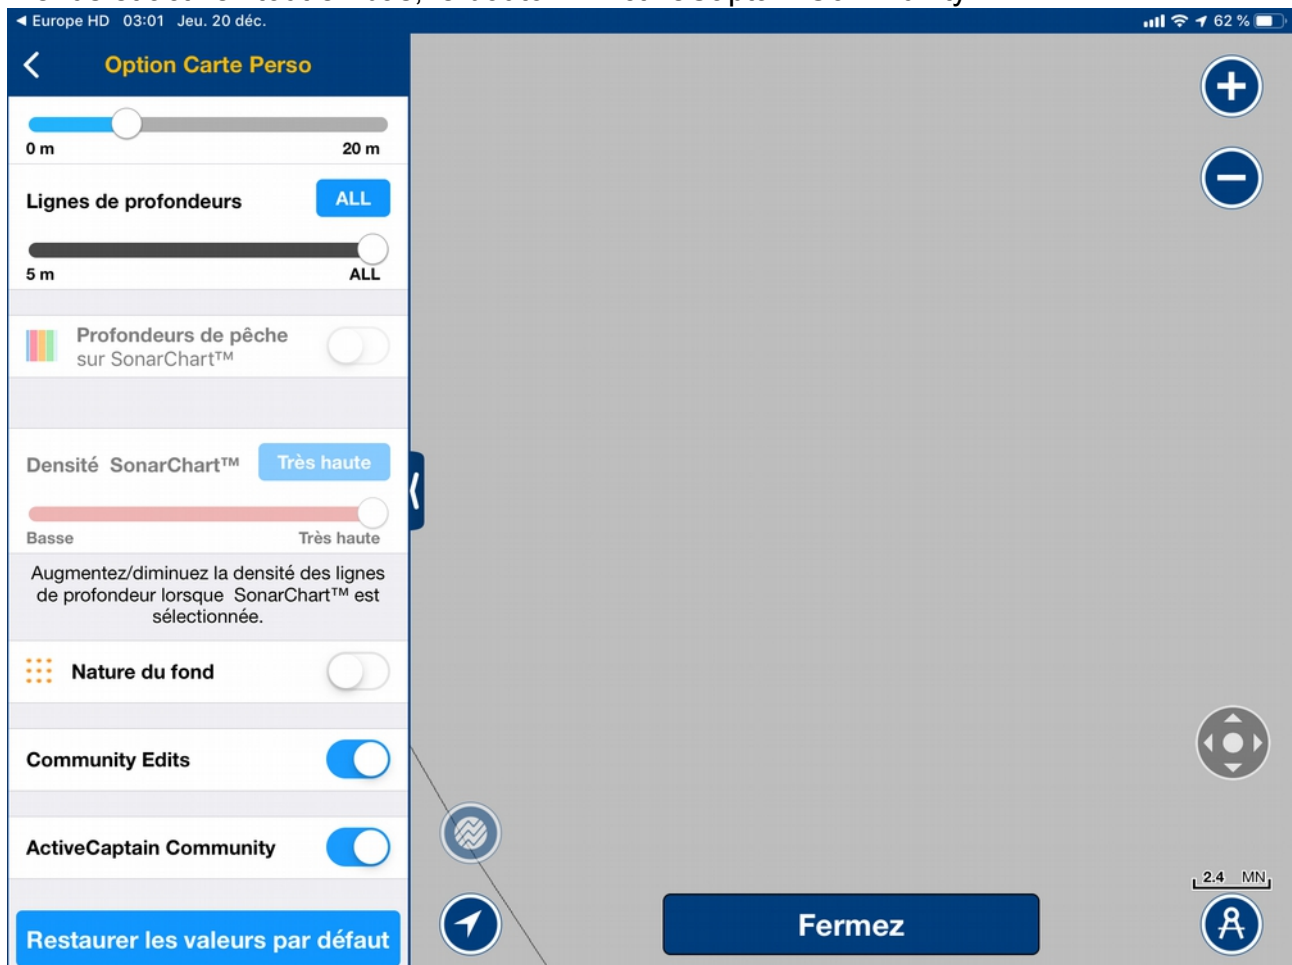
◀ Europe HD 03:01 Jeu. 20 déc.

62 %

Option Carte Perso

0 m

20 m

Lignes de profondeurs

ALL

5 m

ALL

Profondeurs de pêche sur SonarChart™

Densité SonarChart™

Très haute

Basse

Très haute

Augmentez/diminuez la densité des lignes de profondeur lorsque SonarChart™ est sélectionnée.

Nature du fond

Community Edits

ActiveCaptain Community

Restaurer les valeurs par défaut

Fermez

2.4 MN